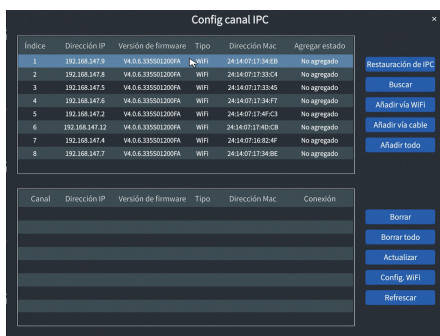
Config canal IPC

×

| Índice | Dirección IP | Versión de firmware | Tipo | Dirección Mac | Agregar estado |
|---|---|---|---|---|---|
| 1 | 192.168.147.9 | V4.0.6.335S01200FA | WiFi | 24:14:07:17:34:EB | No agregado |
| 2 | 192.168.147.8 | V4.0.6.335S01200FA | WiFi | 24:14:07:17:33:C4 | No agregado |
| 3 | 192.168.147.5 | V4.0.6.335S01200FA | WiFi | 24:14:07:17:33:45 | No agregado |
| 4 | 192.168.147.6 | V4.0.6.335S01200FA | WiFi | 24:14:07:17:34:F7 | No agregado |
| 5 | 192.168.147.2 | V4.0.6.335S01200FA | WiFi | 24:14:07:17:4F:C3 | No agregado |
| 6 | 192.168.147.12 | V4.0.6.335S01200FA | WiFi | 24:14:07:17:4D:CB | No agregado |
| 7 | 192.168.147.4 | V4.0.6.335S01200FA | WiFi | 24:14:07:16:82:4F | No agregado |
| 8 | 192.168.147.7 | V4.0.6.335S01200FA | WiFi | 24:14:07:17:34:BE | No agregado |

Restauración de IPC
Buscar
Añadir vía WiFi
Añadir vía cable
Añadir todo

| Canal | Dirección IP | Versión de firmware | Tipo | Dirección Mac | Conexión |
|---|---|---|---|---|---|

Borrar
Borrar todo
Actualizar
Config. WiFi
Refrescar